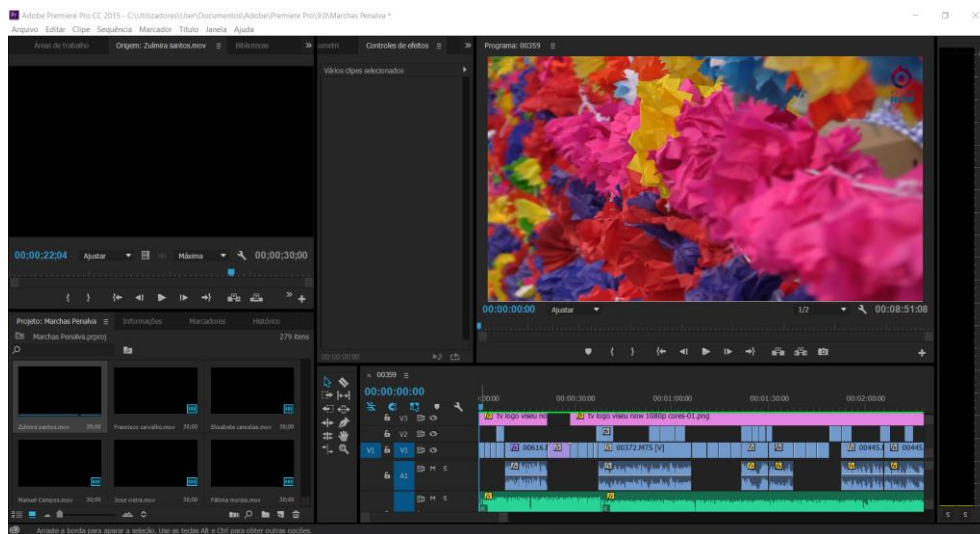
Adobe Premiere Pro CC 2015 - C:\Utilizadores\User\Documentos\Adobe\Premiere Pro\9.0\Marchas Penalva *

Arquivo Editar Clipe Sequência Marcador Título Janela Ajuda

Áreas de trabalho Origem: Zulmira santos.mov ≡ Bibliotecas » umetri Controles de efeitos ≡ » Programa: 00359 ≡

Vários clipes selecionados

00;00;22;04 Ajustar Máxima 00;00;30;00

00:00:00:00 Ajustar 1/2 00:08:51:08

Projeto: Marchas Penalva ≡ Informações Marcadores Histórico

Marchas Penalva.prproj 279 itens

Zulmira santos.mov 30;00 Francisco carvalho.mov 30;00 Elisabete carvalas.mov 30;00

Manuel Campos.mov 30;00 Jose vieira.mov 30;00 Fátima morais.mov 30;00

00:00:00:00

× 00359 ≡

00:00:00:00

:00:00 00:00:30:00 00:01:00:00 00:01:30:00 00:02:00:00

V3 V2 V1 A1

tv logo viseu no tv logo viseu now 1080p cores-01.png

00616.I 00372.MTS [V] 00445. 00445

Arraste a borda para aparar a seleção. Use as teclas Alt e Ctrl para obter outras opções.

S S